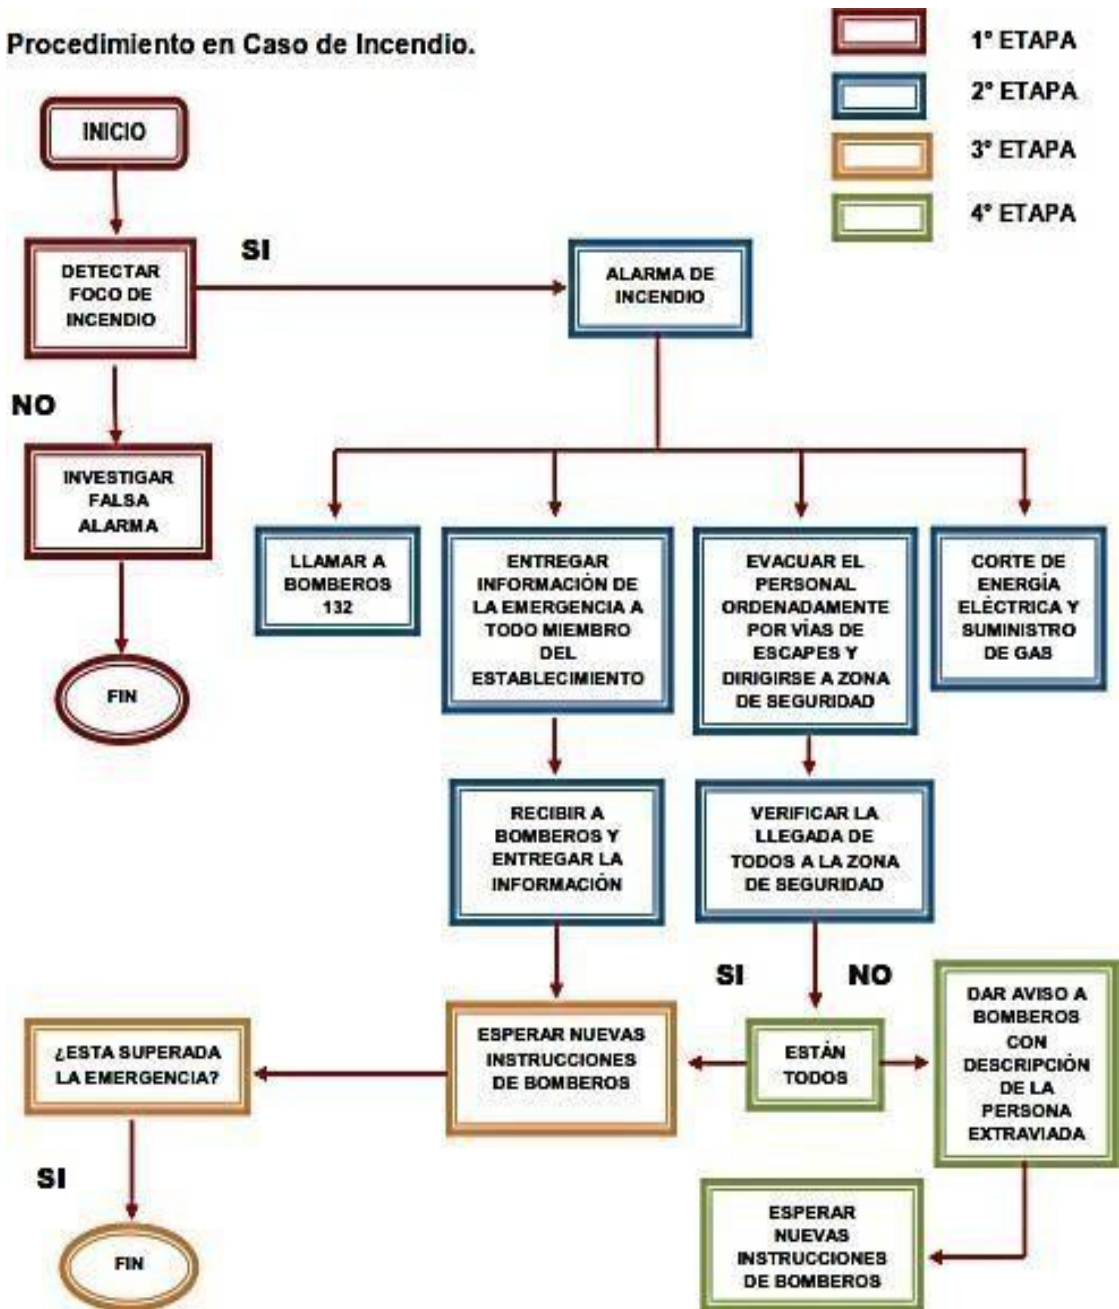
Procedimiento en Caso de Incendio.

1° ETAPA
2° ETAPA
3° ETAPA
4° ETAPA

INICIO

DETECTAR FOCO DE INCENDIO

SI

ALARMA DE INCENDIO

NO

INVESTIGAR FALSA ALARMA

FIN

LLAMAR A BOMBEROS 132

ENTREGAR INFORMACIÓN DE LA EMERGENCIA A TODO MIEMBRO DEL ESTABLECIMIENTO

EVACUAR EL PERSONAL ORDENADAMENTE POR VÍAS DE ESCAPES Y DIRIGIRSE A ZONA DE SEGURIDAD

CORTE DE ENERGÍA ELÉCTRICA Y SUMINISTRO DE GAS

RECIBIR A BOMBEROS Y ENTREGAR LA INFORMACIÓN

VERIFICAR LA LLEGADA DE TODOS A LA ZONA DE SEGURIDAD

SI

NO

¿ESTA SUPERADA LA EMERGENCIA?

ESPERAR NUEVAS INSTRUCCIONES DE BOMBEROS

ESTÁN TODOS

DAR AVISO A BOMBEROS CON DESCRIPCIÓN DE LA PERSONA EXTRAVIADA

SI

FIN

ESPERAR NUEVAS INSTRUCCIONES DE BOMBEROS